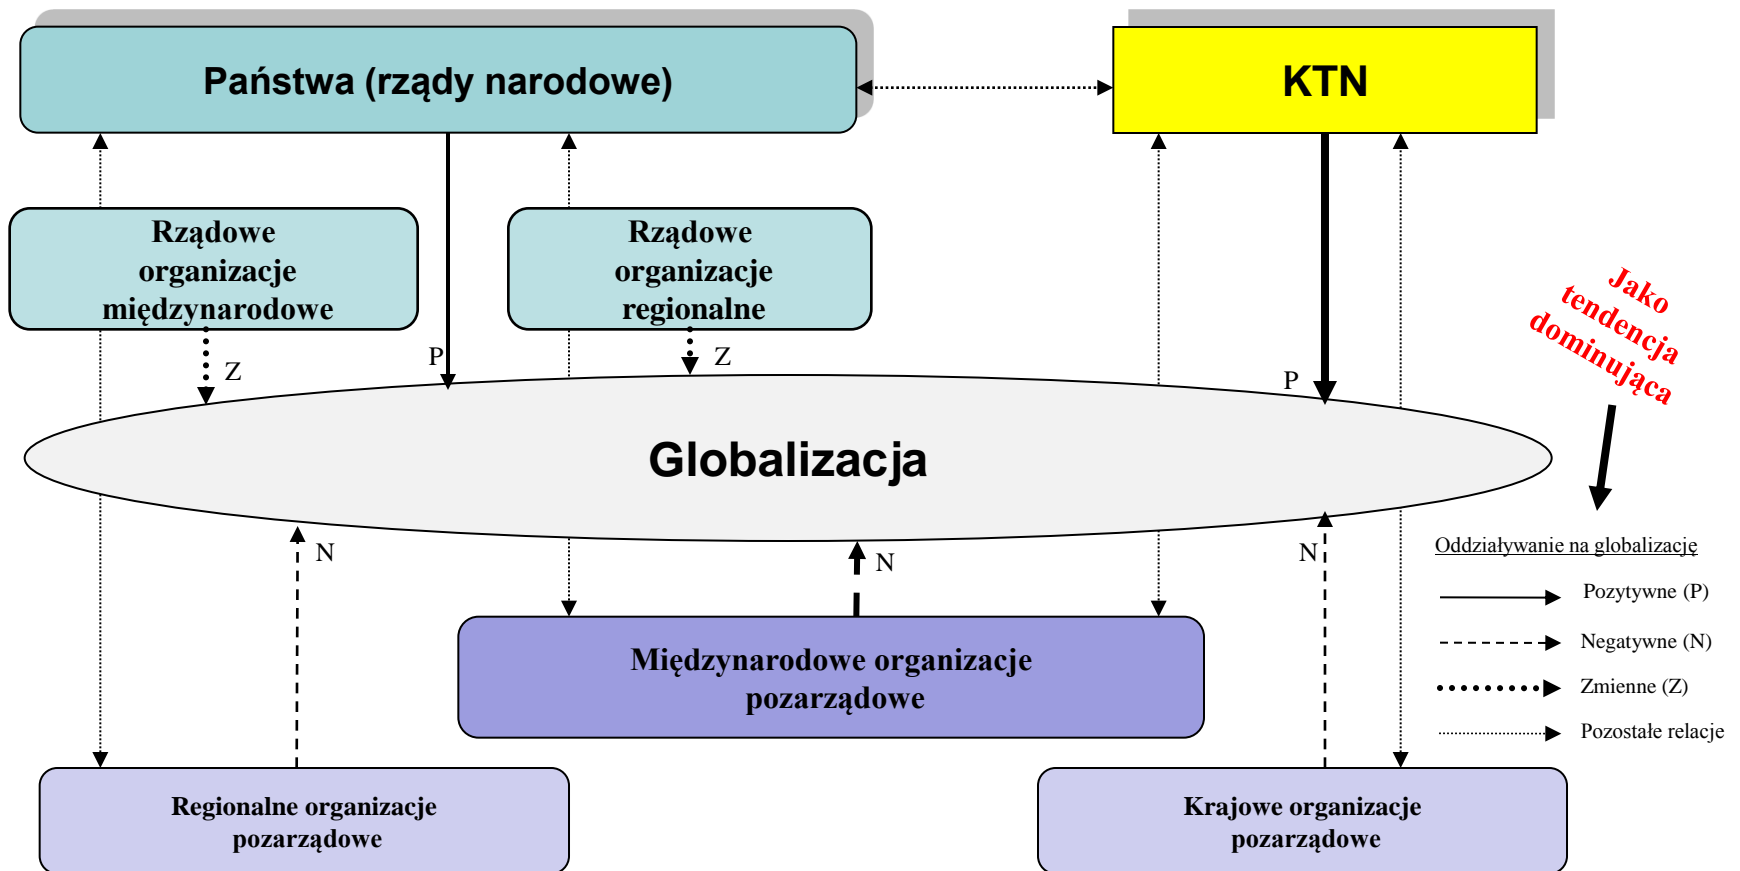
Państwa (rządy narodowe)

KTN

Rządowe organizacje międzynarodowe

Rządowe organizacje regionalne

Jako tendencja dominująca

Z

P

Z

P

Globalizacja

N

N

N

Oddziaływanie na globalizację

Pozytywne (P)

Negatywne (N)

Zmienne (Z)

Pozostałe relacje

Międzynarodowe organizacje pozarządowe

Regionalne organizacje pozarządowe

Krajowe organizacje pozarządowe